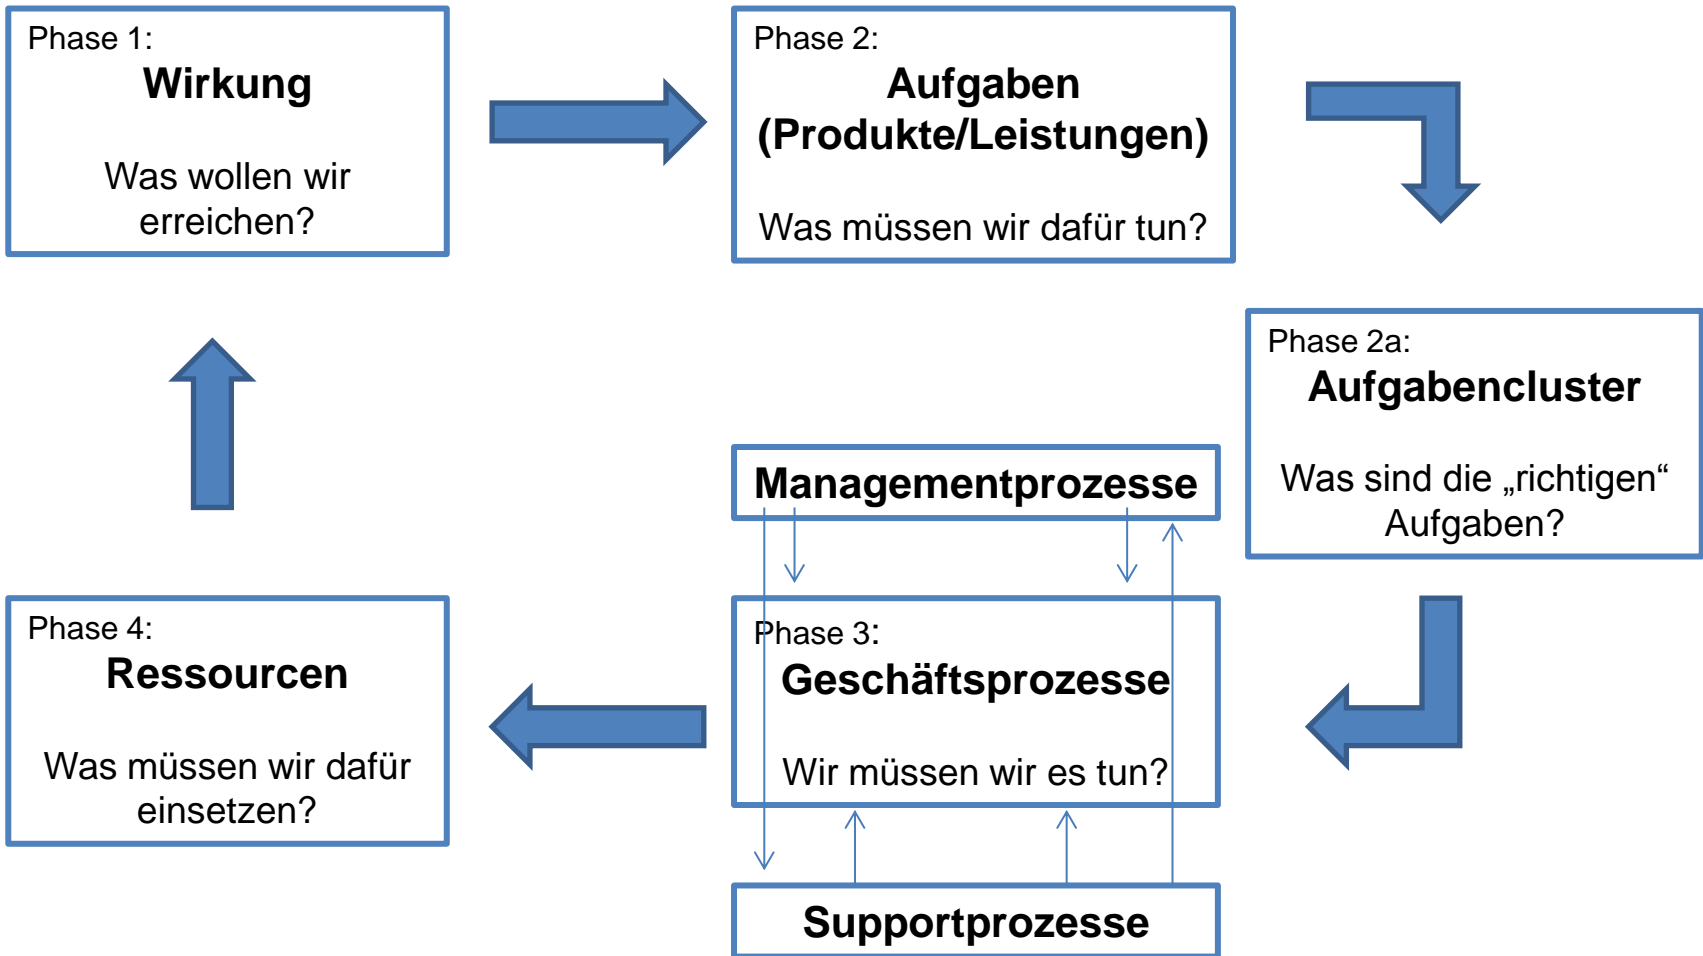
Phase 1:
Wirkung

Was wollen wir erreichen?

Phase 2:
Aufgaben (Produkte/Leistungen)

Was müssen wir dafür tun?

Phase 2a:
Aufgabencluster

Was sind die „richtigen“ Aufgaben?

Managementprozesse

Phase 3:
Geschäftsprozesse

Wir müssen wir es tun?

Supportprozesse

Phase 4:
Ressourcen

Was müssen wir dafür einsetzen?